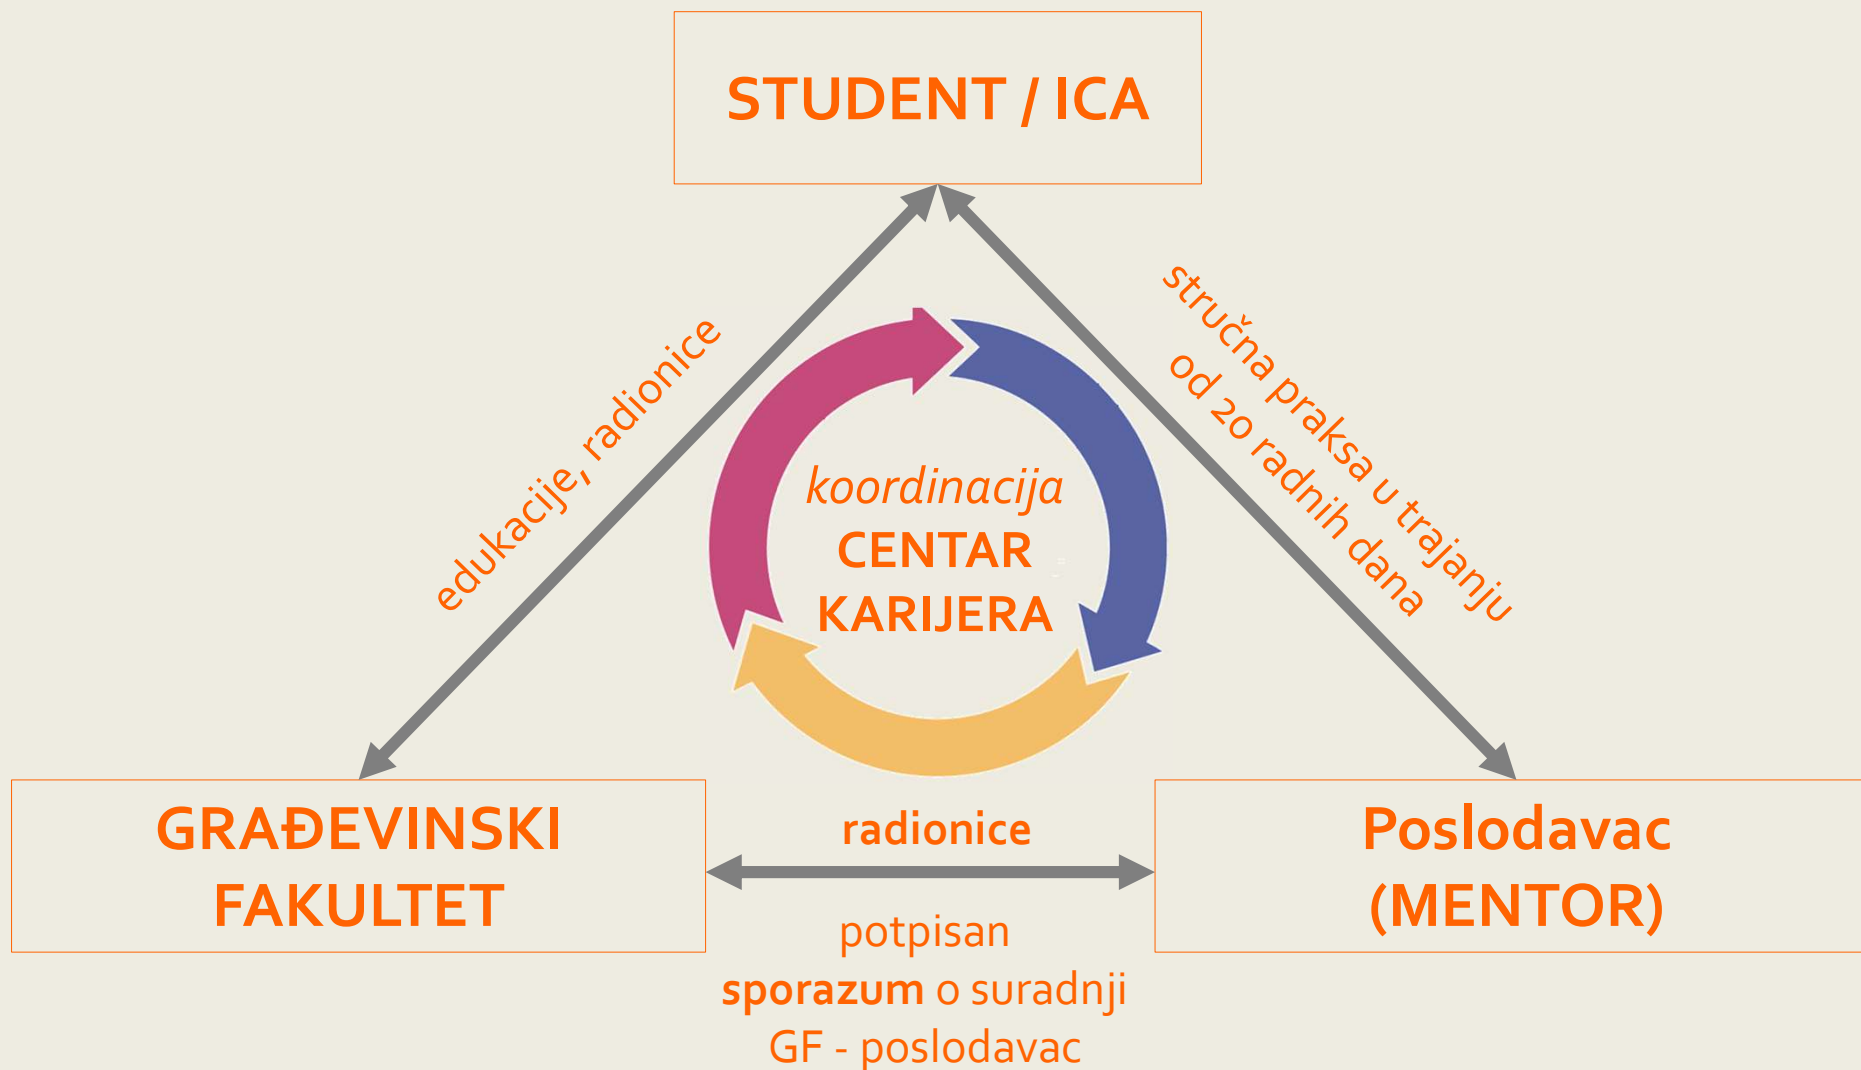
STUDENT / ICA

edukacije, radionice

stručna praksa u trajanju od 20 radnih dana

koordinacija
CENTAR
KARIJERA

GRAĐEVINSKI FAKULTET

radionice

Poslodavac (MENTOR)

potpisan
sporazum o suradnji
GF - poslodavac